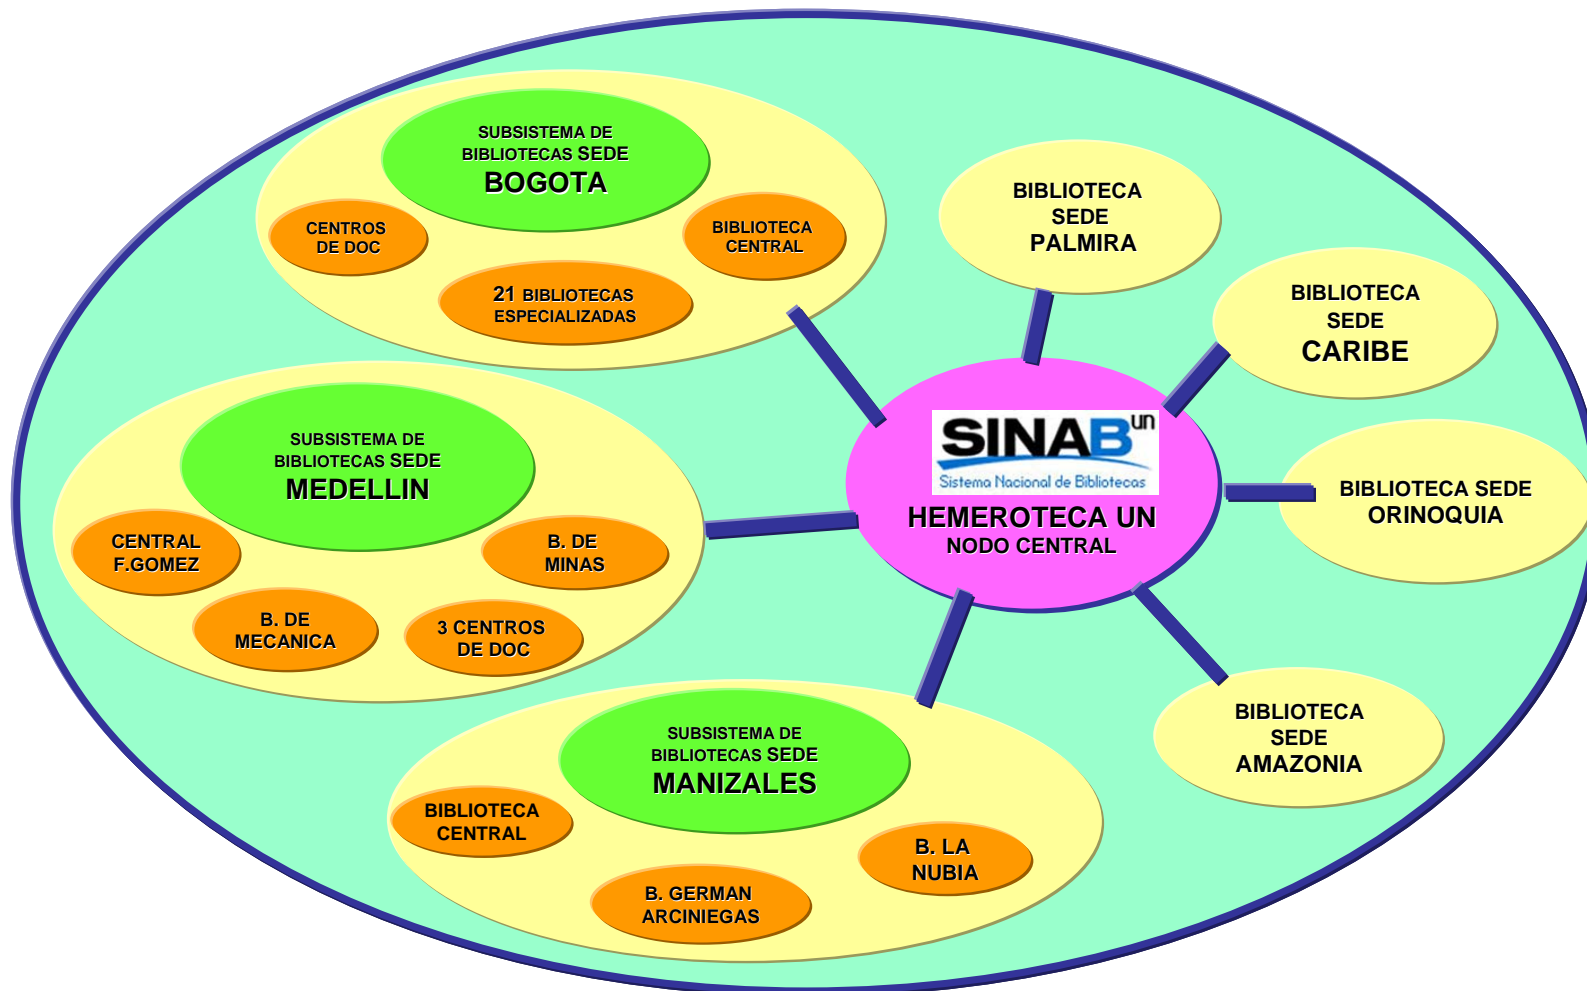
SUBSISTEMA DE BIBLIOTECAS SEDE
BOGOTA

CENTROS DE DOC

BIBLIOTECA CENTRAL

21 BIBLIOTECAS ESPECIALIZADAS

BIBLIOTECA SEDE PALMIRA

BIBLIOTECA SEDE CARIBE

SUBSISTEMA DE BIBLIOTECAS SEDE
MEDELLIN

CENTRAL F.GOMEZ

B. DE MINAS

B. DE MECANICA

3 CENTROS DE DOC

SINAB un
Sistema Nacional de Bibliotecas

HEMEROTECA UN
NODO CENTRAL

BIBLIOTECA SEDE ORINOQUIA

SUBSISTEMA DE BIBLIOTECAS SEDE
MANIZALES

BIBLIOTECA CENTRAL

B. LA NUBIA

B. GERMAN ARCINIEGAS

BIBLIOTECA SEDE AMAZONIA